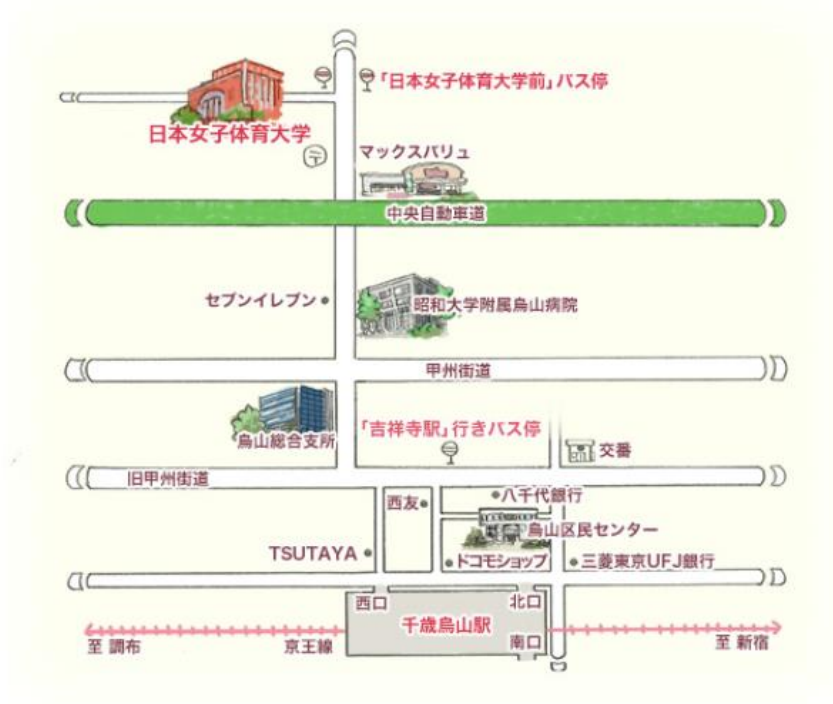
「日本女子体育大学前」バス停

日本女子体育大学

マックスバリュ

中央自動車道

セブンイレブン

昭和大学附属烏山病院

甲州街道

烏山総合支所

「吉祥寺駅」行きバス停

交番

旧甲州街道

西友

八千代銀行

烏山区民センター

TSUTAYA

ドコモショップ

三菱東京UFJ銀行

西口

北口

千歳烏山駅

南口

至 調布

京王線

至 新宿